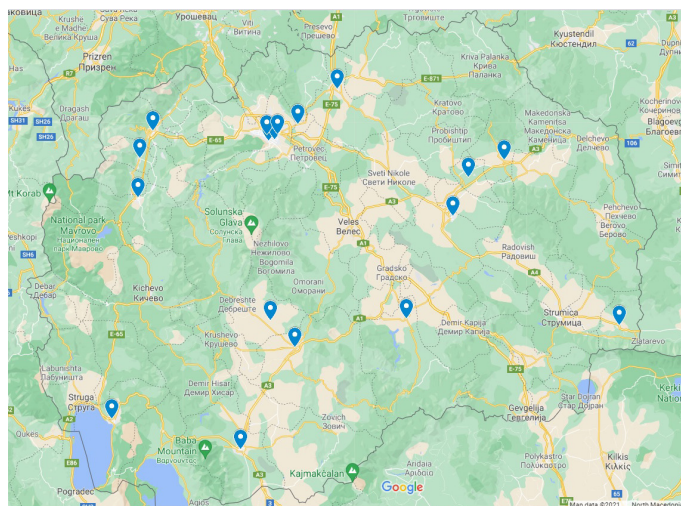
ковица
Krushe e Madhe Велика Круша
Suva Reka Сува Река
Урошевац
Viti Витина
Preševo Прешево
A1
Трговиште
Kyustendil Кюстендил
Blagoev Дупни
Prizren Призрен
R7
Has
Dragash Драгаш
SH31
SH26
SH26
E-65
E-75
E-871
Kriva Palanka Крива Паланка
Kratovo Кратово
Probishtip Пробиштип
Makedonska Kamenitsa Македонска Каменица
Delchevo Делчево
Kochernov Кочерново
Blagoevgr Благоевгр
Petrovec Петровец
A3
A2
106
Simit Симит
ft Korab
National park Mavrovo Национален парк Маврово
Peshkopi
SH6
Debar Дебар
Solunska Glava Солунска Глава
Nezhilovo Нежилово
Bogomila Богомила
Sveti Nikole Свети Николе
Veles Велес
A1
A3
Pehchevo Пехчево
Berovo Берово
Radovish Радовиш
A4
Omorani Оморани
Gradsko Градско
Kichevo Кичево
Debreshte Дебреште
Krushevo Крушево
E-65
A1
Demir Kapija Демир Капија
Strumica Струмица
Zlatarevo
Labunishta Лабуништа
Struga Струга
Demir Hisar Демир Хисар
E-75
Qukes
A2
Baba Mountain Βαρνούντας
Zovich Зович
Gevgelija Гевгелија
Star Dojran Стар Дојран
E86
A3
Kajmakčalan
Ardaia Αρδαία
Polykastro Πολύκαστρο
Kilkis Κιλκίς
Pogradec
Google
65
Map data ©2021
North Macedonia